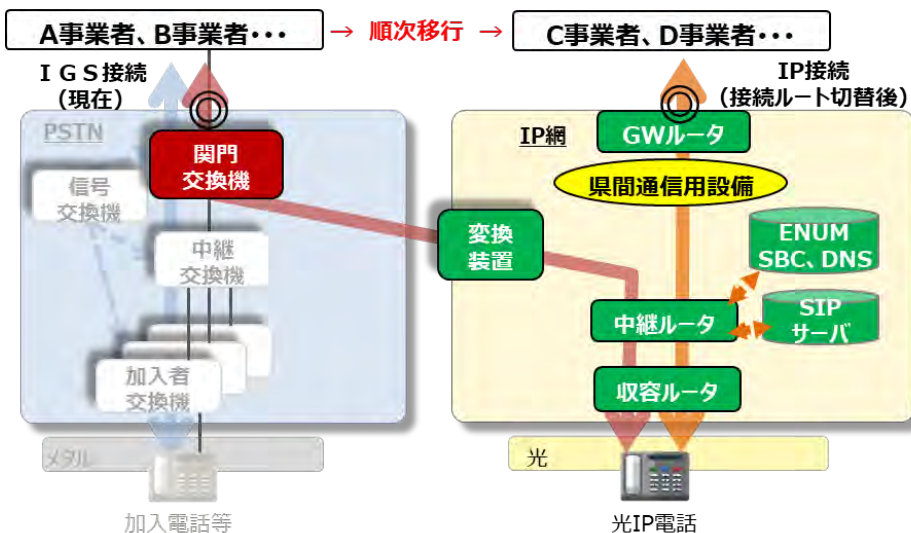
A事業者、B事業者・・・ → 順次移行 → C事業者、D事業者・・・

ＩＧＳ接続
（現在）

IP接続
（接続ルート切替後）

PSTN

関門
交換機

信号
交換機

中継
交換機

加入者
交換機

メタル

加入電話等

IP網

GWルータ

県間通信用設備

ENUM
SBC、DNS

変換
装置

SIP
サーバ

中継ルータ

収容ルータ

光

光IP電話